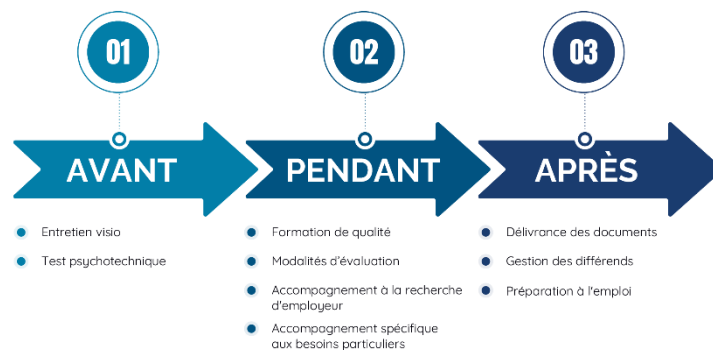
01

02

03

AVANT

PENDANT

APRÈS

Entretien visio

Test psychotechnique

Formation de qualité

Modalités d'évaluation

Accompagnement à la recherche d'employeur

Accompagnement spécifique aux besoins particuliers

Délivrance des documents

Gestion des différends

Préparation à l'emploi